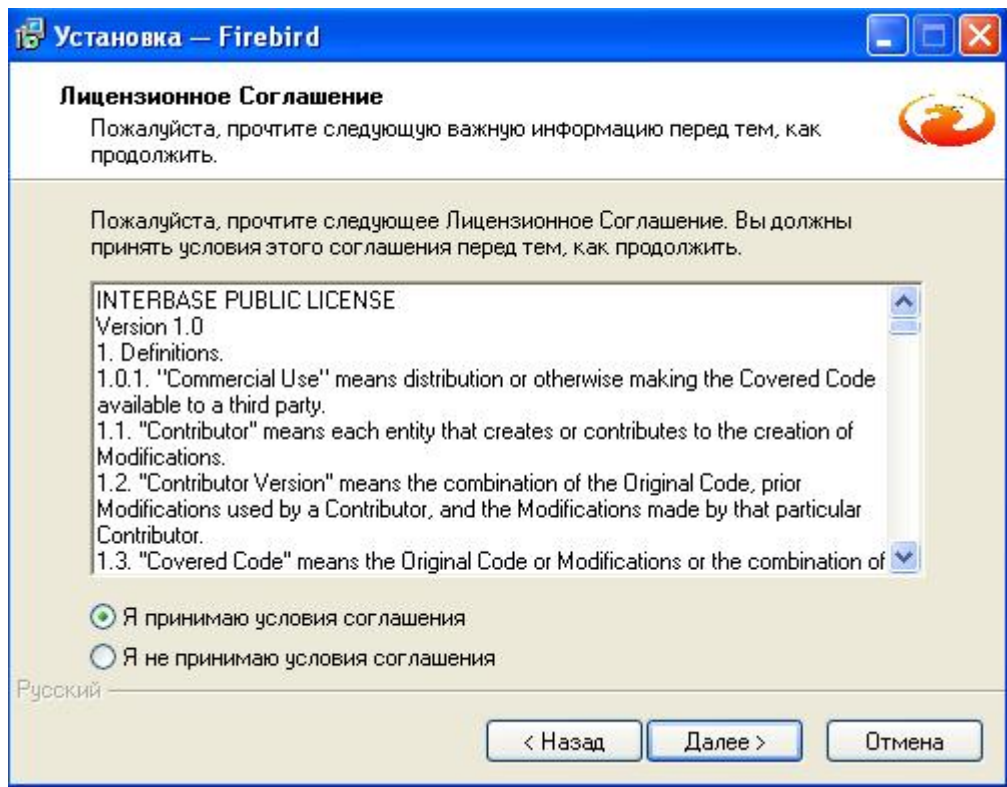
Установка — Firebird

Лицензионное Соглашение
Пожалуйста, прочтите следующую важную информацию перед тем, как продолжить.

Пожалуйста, прочтите следующее Лицензионное Соглашение. Вы должны принять условия этого соглашения перед тем, как продолжить.

INTERBASE PUBLIC LICENSE
Version 1.0
1. Definitions.
1.0.1. ''Commercial Use'' means distribution or otherwise making the Covered Code available to a third party.
1.1. "Contributor" means each entity that creates or contributes to the creation of Modifications.
1.2. "Contributor Version" means the combination of the Original Code, prior Modifications used by a Contributor, and the Modifications made by that particular Contributor.
1.3. "Covered Code" means the Original Code or Modifications or the combination of

Я принимаю условия соглашения
Я не принимаю условия соглашения

Русский

< Назад
Далее >
Отмена